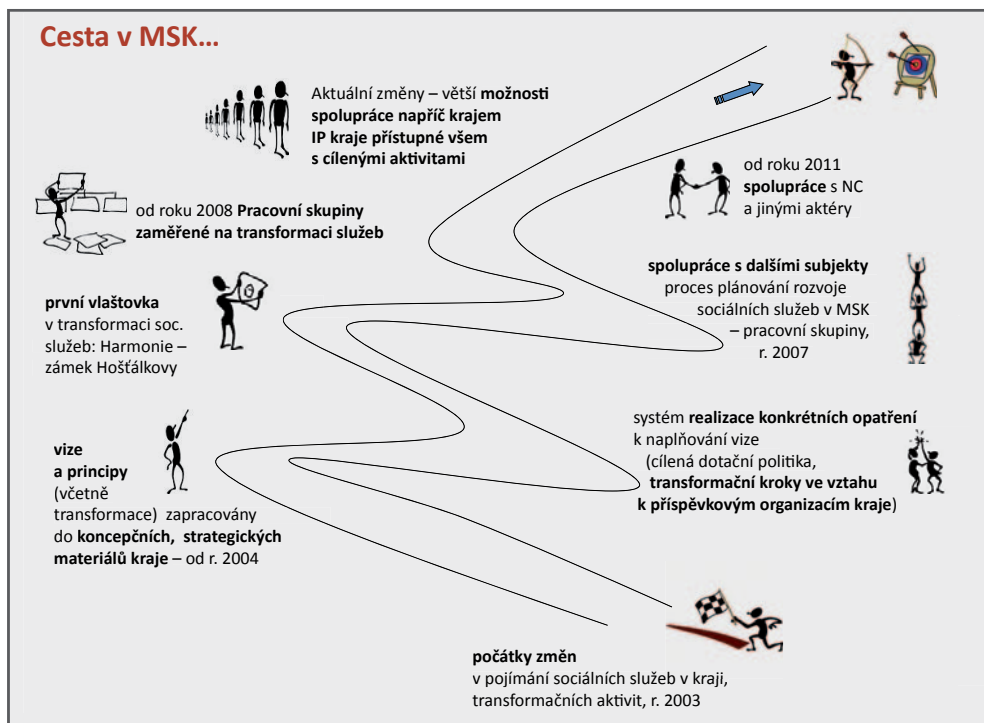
Cesta v MSK…

Aktuální změny – větší **možnosti spolupráce napříč krajem IP kraje přístupné všem s cílenými aktivitami**

od roku 2011 **spolupráce** s NC a jinými aktéry

od roku 2008 **Pracovní skupiny zaměřené na transformaci služeb**

**spolupráce s dalšími subjekty** proces plánování rozvoje sociálních služeb v MSK – pracovní skupiny, r. 2007

**první vlaštovka** v transformaci soc. služeb: Harmonie – zámek Hošťálkovy

systém **realizace konkrétních opatření** k naplňování vize (cílená dotační politika, **transformační kroky ve vztahu k příspěvkovým organizacím kraje**)

**vize a principy** (včetně transformace) zapracovány do **koncepčních, strategických materiálů kraje** – od r. 2004

**počátky změn** v pojímání sociálních služeb v kraji, transformačních aktivit, r. 2003